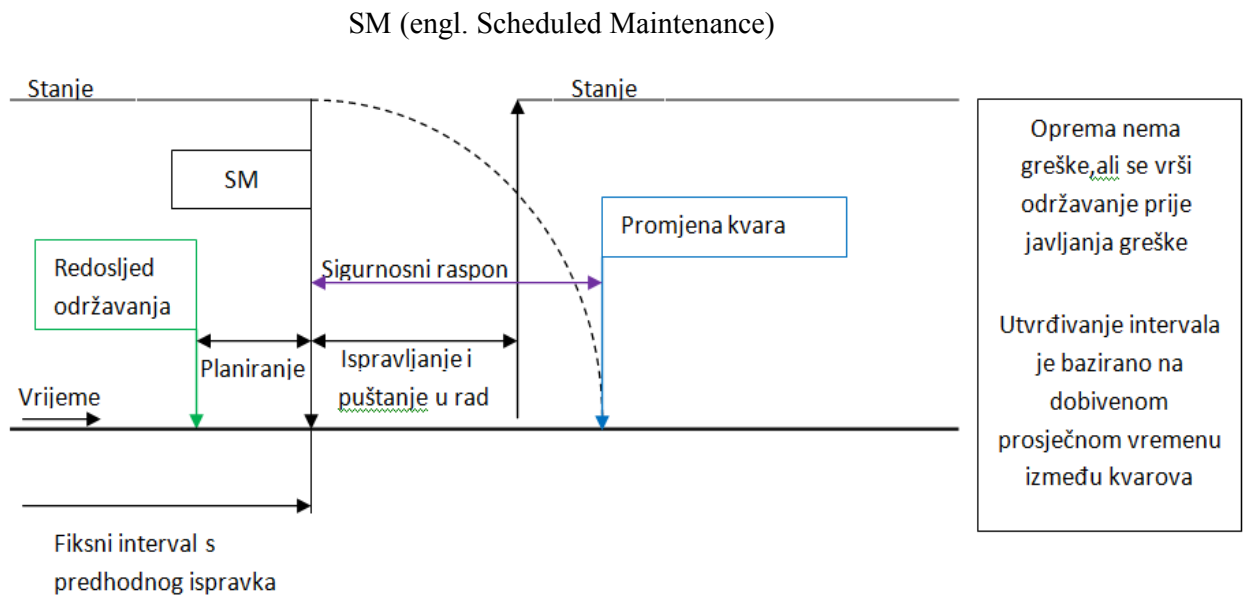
SM (engl. Scheduled Maintenance)

Stanje

Stanje

SM

Promjena kvara

Redoslijed održavanja

Sigurnosni raspon

Planiranje

Ispravljanje i puštanje u rad

Vrijeme

Fiksni interval s predhodnog ispravka

Oprema nema greške,ali se vrši održavanje prije javljanja greške

Utvrđivanje intervala je bazirano na dobivenom prosječnom vremenu između kvarova